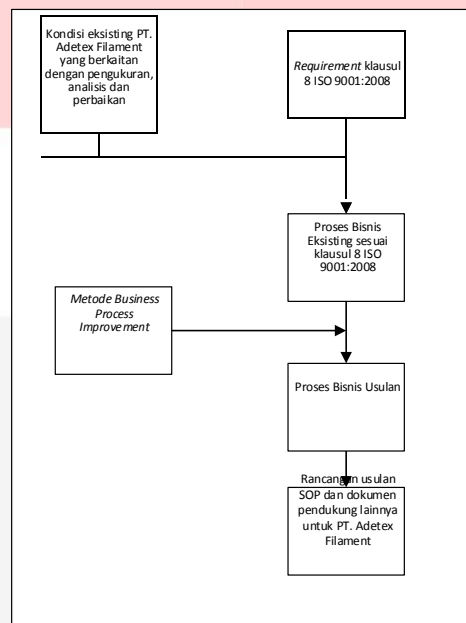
Kondisi eksisting PT. Adetex Filament yang berkaitan dengan pengukuran, analisis dan perbaikan

*Requirement* klausul 8 ISO 9001:2008

Proses Bisnis Eksisting sesuai klausul 8 ISO 9001:2008

*Metode Business Process Improvement*

Proses Bisnis Usulan

Rancangan usulan SOP dan dokumen pendukung lainnya untuk PT. Adetex Filament